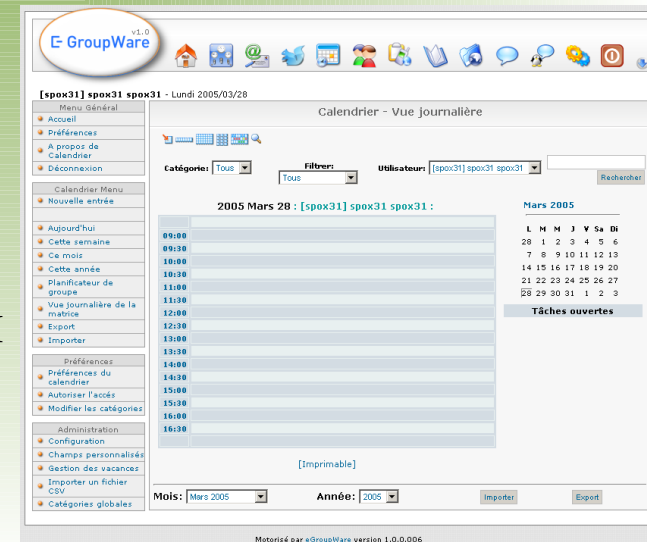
GroupWare v1.0

[spox31] spox31 spox31 - Lundi 2005/03/28

Menu Général
Accueil
Préférences
A propos de Calendrier
Déconnexion

Calendrier Menu
Nouvelle entrée

Aujourd'hui
Cette semaine
Ce mois
Cette année
Planificateur de groupe
Vue journalière de la matrice
Export
Importer

Préférences
Préférences du calendrier
Autoriser l'accès
Modifier les catégories

Administration
Configuration
Champs personnalisés
Gestion des vacances
Importer un fichier CSV
Catégories globales

Calendrier - Vue journalière

Catégorie: Tous
Filtrer: Tous
Utilisateur: [spox31] spox31 spox31
Rechercher

2005 Mars 28 : [spox31] spox31 spox31 :

09:00
09:30
10:00
10:30
11:00
11:30
12:00
12:30
13:00
13:30
14:00
14:30
15:00
15:30
16:00
16:30

Mars 2005

| L | M | M | J | V | Sa | Di |
|---|---|---|---|---|---|---|
| 28 | 1 | 2 | 3 | 4 | 5 | 6 |
| 7 | 8 | 9 | 10 | 11 | 12 | 13 |
| 14 | 15 | 16 | 17 | 18 | 19 | 20 |
| 21 | 22 | 23 | 24 | 25 | 26 | 27 |
| 28 | 29 | 30 | 31 | 1 | 2 | 3 |

Tâches ouvertes

[Imprimable]

Mois: Mars 2005
Année: 2005
Importer
Export

Motorisé par eGroupWare version 1.0.0.006